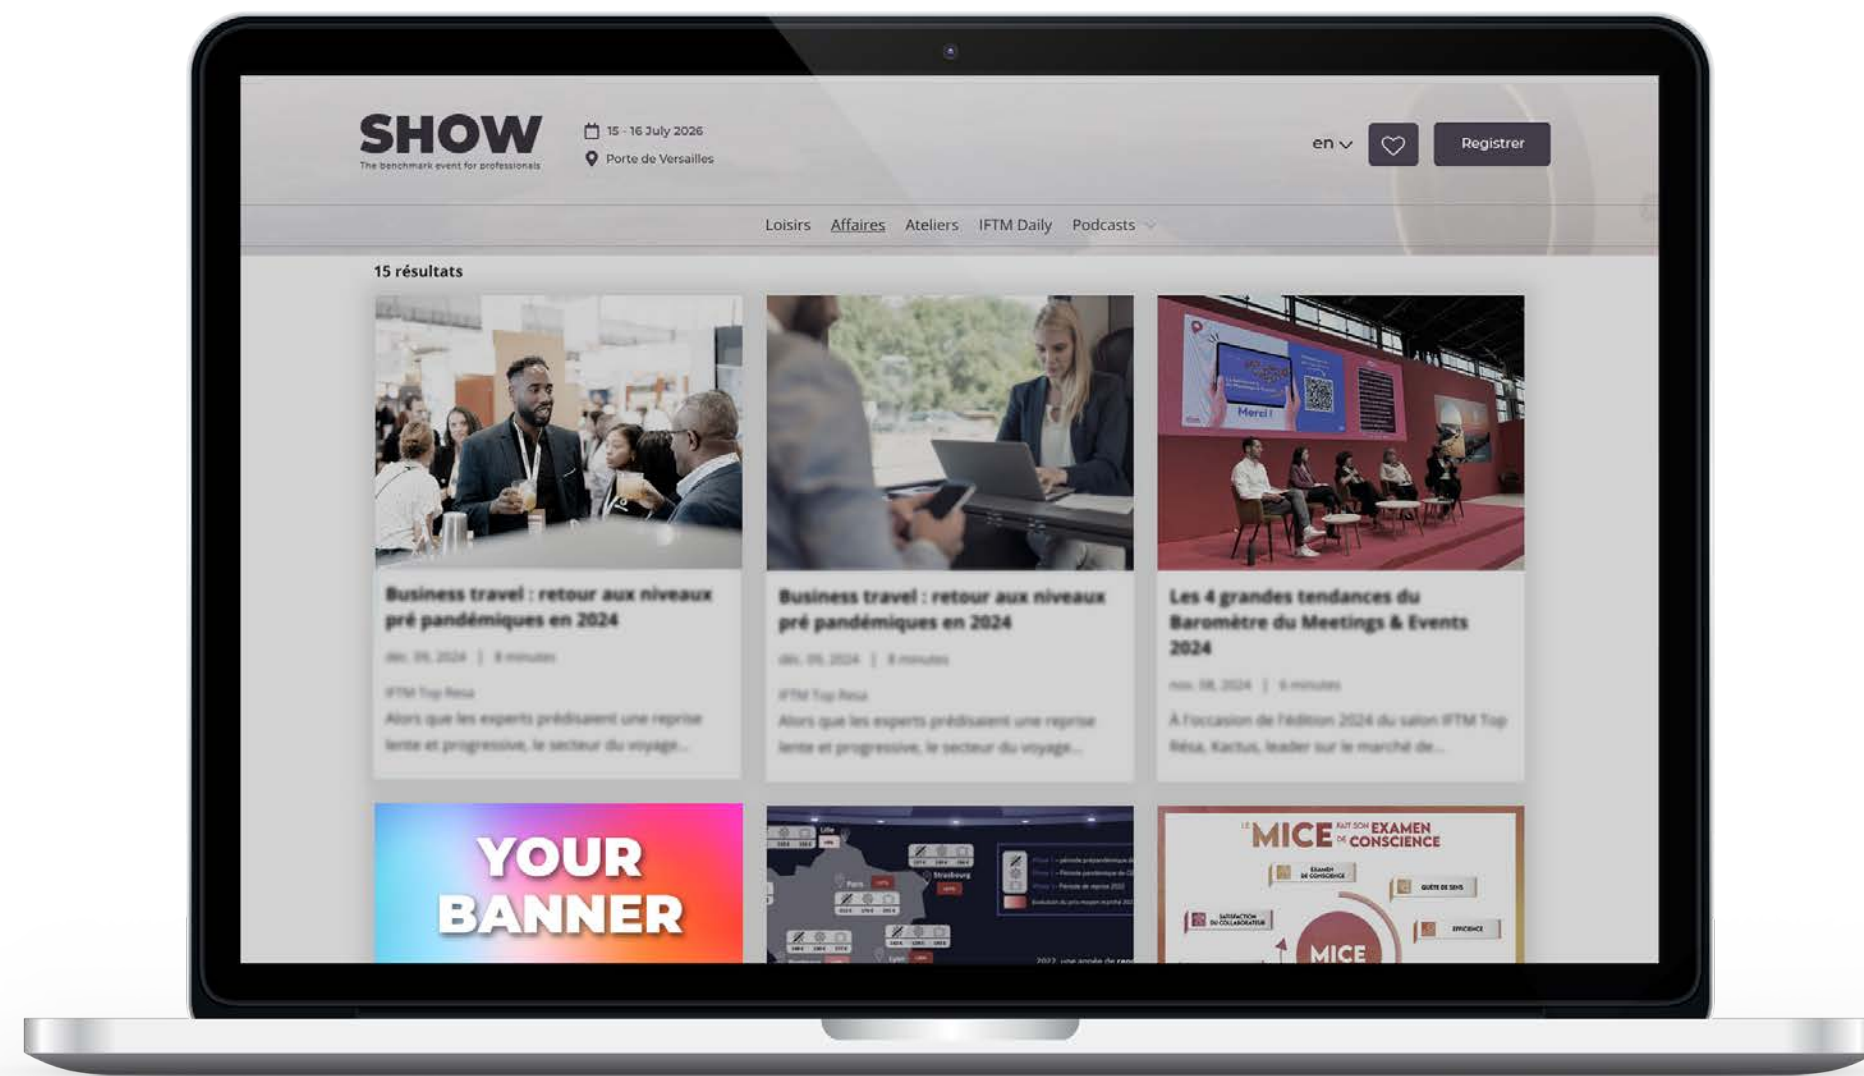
SHOW
The benchmark event for professionals

15 - 16 July 2026
Porte de Versailles

en

Registrer

Loisirs Affaires Ateliers IFTM Daily Podcasts

15 résultats

Business travel : retour aux niveaux pré pandémiques en 2024

déc. 09, 2024 | 8 minutes

IFTM Top Resa

Alors que les experts prédisaient une reprise lente et progressive, le secteur du voyage...

Business travel : retour aux niveaux pré pandémiques en 2024

déc. 09, 2024 | 8 minutes

IFTM Top Resa

Alors que les experts prédisaient une reprise lente et progressive, le secteur du voyage...

Les 4 grandes tendances du Baromètre du Meetings & Events 2024

nov. 08, 2024 | 6 minutes

À l'occasion de l'édition 2024 du salon IFTM Top Résa, Kactus, leader sur le marché de...

YOUR BANNER

Merci !

Lille
Paris
Strasbourg
Lyon
2022, une année de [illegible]

LE MICE FAIT SON EXAMEN DE CONSCIENCE
EXAMEN DE CONSCIENCE
QUÊTE DE SENS
SATISFACTION DU COLLABORATEUR
EFFICIENCE
MICE